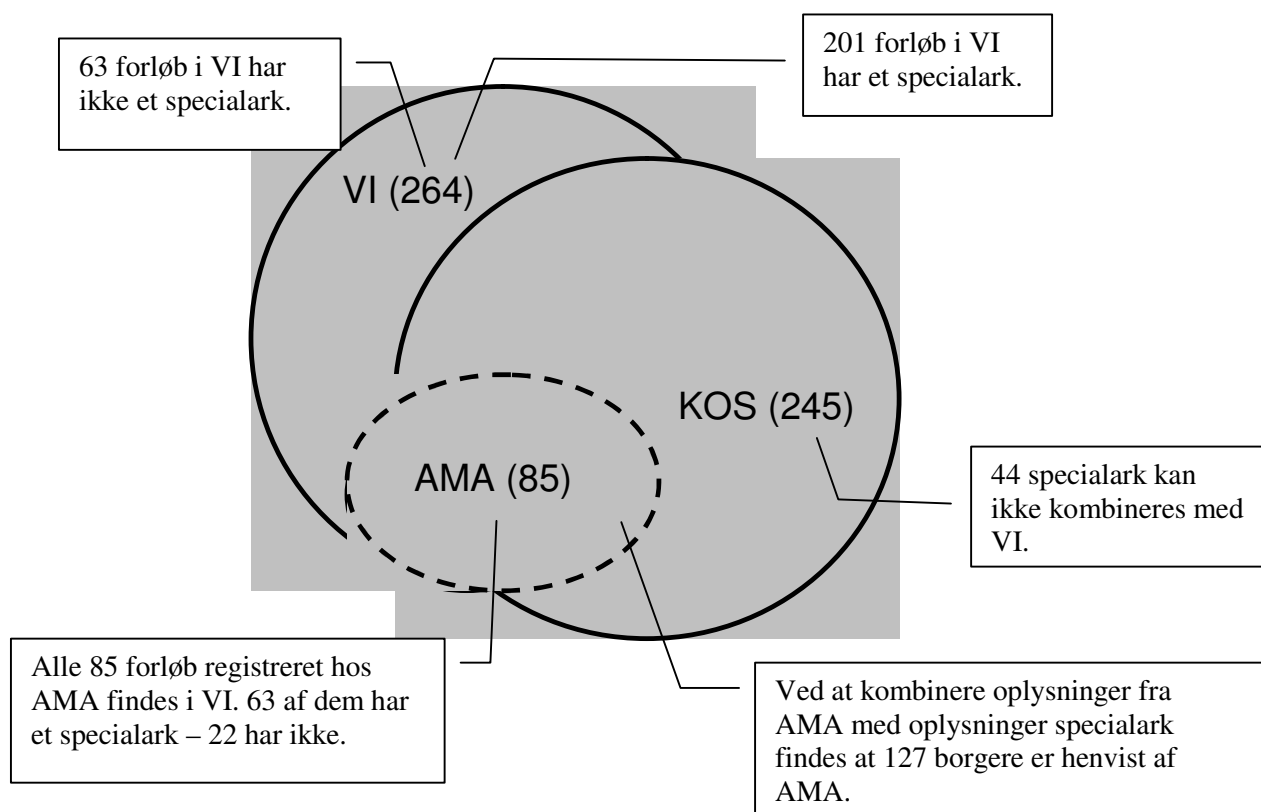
63 forløb i VI har ikke et specialark.

201 forløb i VI har et specialark.

VI (264)

KOS (245)

AMA (85)

44 specialark kan ikke kombineres med VI.

Alle 85 forløb registreret hos AMA findes i VI. 63 af dem har et specialark – 22 har ikke.

Ved at kombinere oplysninger fra AMA med oplysninger specialark findes at 127 borgere er henvist af AMA.